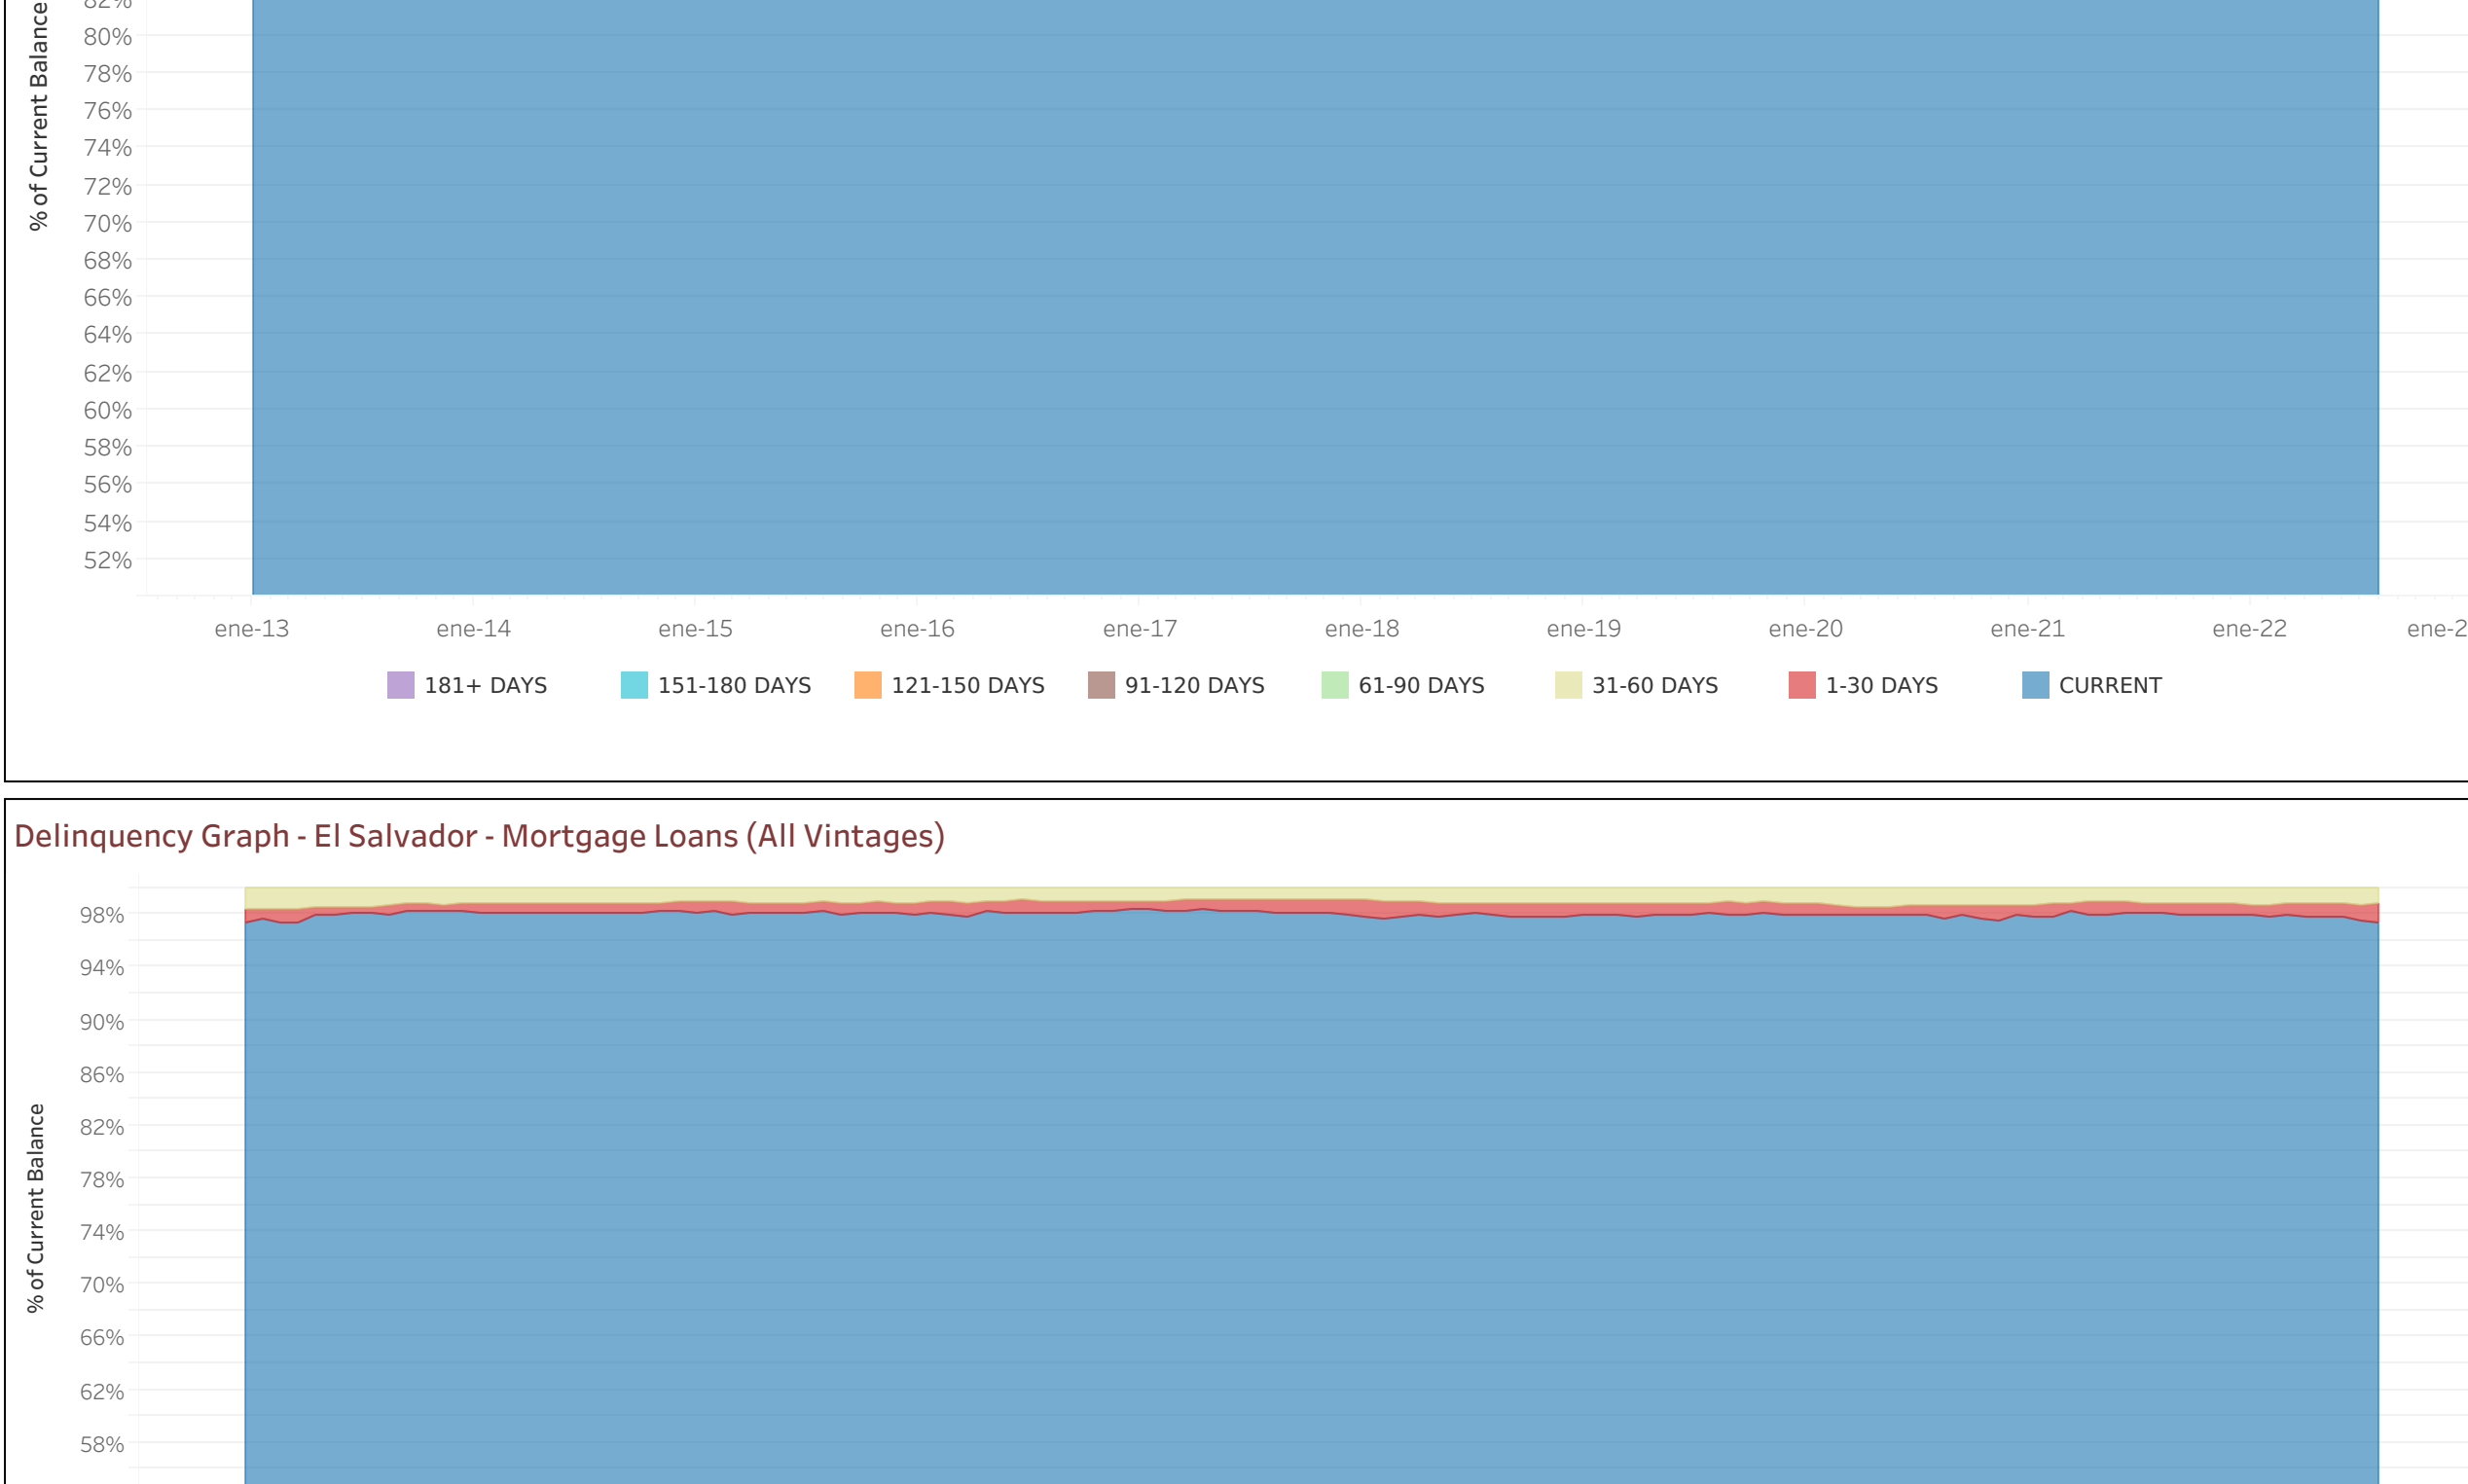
% of Current Balance

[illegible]
80%
78%
76%
74%
72%
70%
68%
66%
64%
62%
60%
58%
56%
54%
52%

ene-13 ene-14 ene-15 ene-16 ene-17 ene-18 ene-19 ene-20 ene-21 ene-22 ene-2

181+ DAYS 151-180 DAYS 121-150 DAYS 91-120 DAYS 61-90 DAYS 31-60 DAYS 1-30 DAYS CURRENT

Delinquency Graph - El Salvador - Mortgage Loans (All Vintages)

% of Current Balance

98%
94%
90%
86%
82%
78%
74%
70%
66%
62%
58%